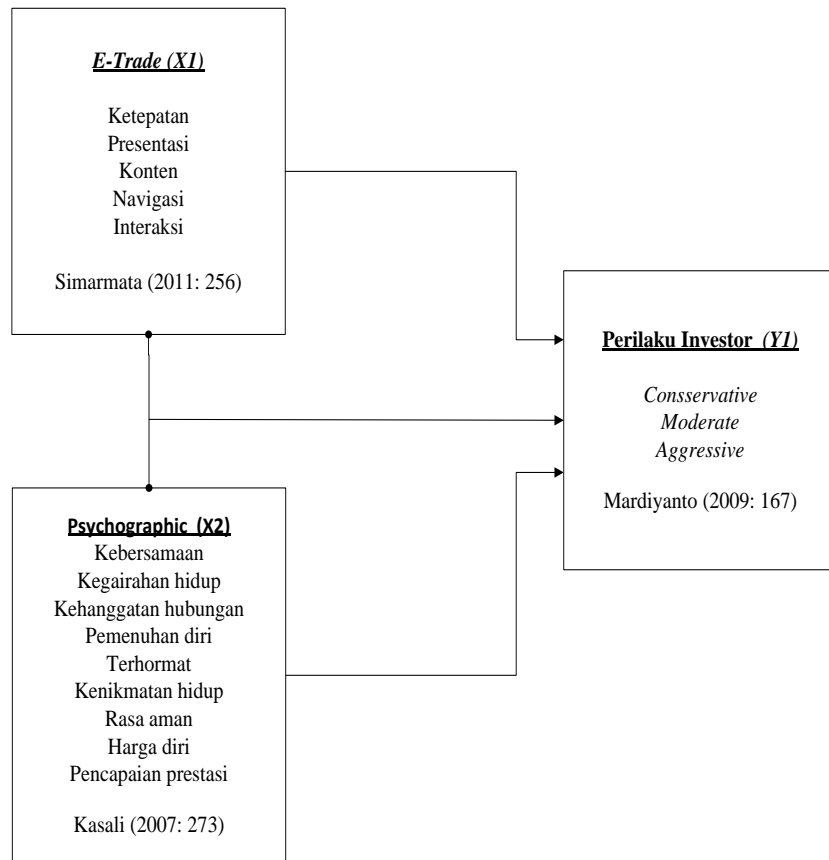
E-Trade (X1)

Ketepatan
Presentasi
Konten
Navigasi
Interaksi

Simarmata (2011: 256)

Perilaku Investor (Y1)

Consservative
Moderate
Aggressive

Mardiyanto (2009: 167)

Psychographic (X2)
Kebersamaan
Kegairahan hidup
Kehanggatan hubungan
Pemenuhan diri
Terhormat
Kenikmatan hidup
Rasa aman
Harga diri
Pencapaian prestasi

Kasali (2007: 273)